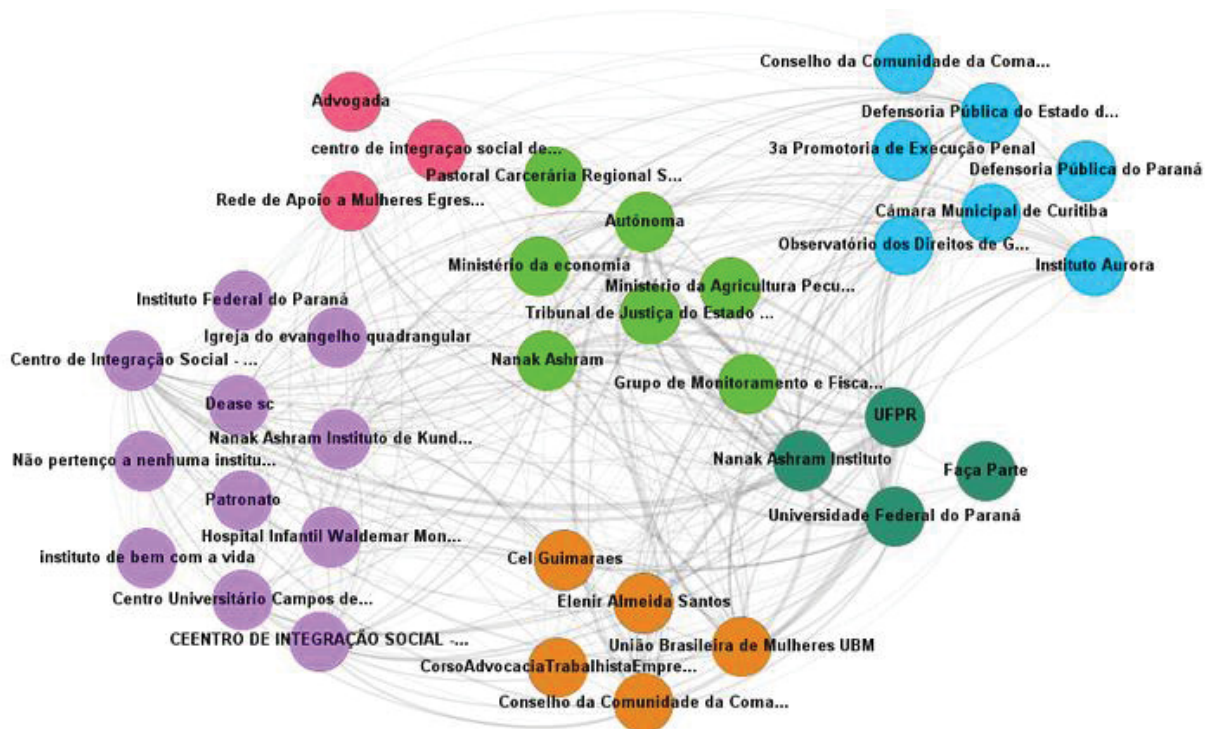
Conselho da Comunidade da Coma...

Advogada

centro de integraçao social de...

Defensoria Pública do Estado d...

3a Promotoria de Execução Penal

Defensoria Pública do Paraná

Pastoral Carcerária Regional S...

Rede de Apoio a Mulheres Egres...

Autônoma

Câmara Municipal de Curitiba

Observatório dos Direitos de G...

Instituto Aurora

Ministério da economia

Ministério da Agricultura Pecu...

Instituto Federal do Paraná

Tribunal de Justiça do Estado ...

Igreja do evangelho quadrangular

Centro de Integração Social - ...

Nanak Ashram

Grupo de Monitoramento e Fisca...

Dease sc

UFPR

Nanak Ashram Instituto de Kund...

Nanak Ashram Instituto

Não pertenço a nenhuma institu...

Faça Parte

Patronato

Universidade Federal do Paraná

Hospital Infantil Waldemar Mon...

Cel Guimaraes

instituto de bem com a vida

Centro Universitário Campos de...

Elenir Almeida Santos

CEENTRO DE INTEGRAÇÃO SOCIAL -...

União Brasileira de Mulheres UBM

CorsoAdvocaciaTrabalhistaEmpre...

Conselho da Comunidade da Coma...